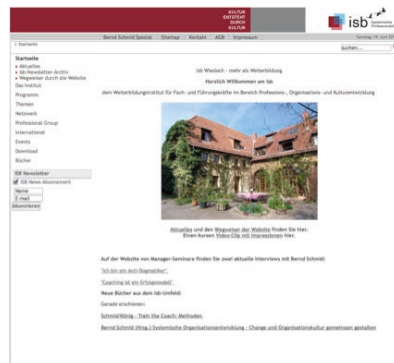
KULTUR
ENTSTEHT
DURCH
KULTUR

isb Systemische Professionalität

Bernd Schmid Spezial | Sitemap | Kontakt | AGB | Impressum

Sonntag, 14. Juni 2009

< Startseite

suchen...

Startseite
» Aktuelles
» Isb-Newsletter Archiv
» Wegweiser durch die Website
Das Institut
Programm
Themen
Netzwerk
Professional Group
International
Events
Download
Bücher

ISB Newsletter
ISB-News-Abonnement
Name
E-mail
Abonnieren

isb Wiesloch - mehr als Weiterbildung

Herzlich Willkommen am isb

dem Weiterbildungsinstitut für Fach- und Führungskräfte im Bereich Professions-, Organisations- und Kulturentwicklung

Aktuelles und den Wegweiser der Website finden Sie hier.
Einen kurzen Video-Clip mit Impressionen hier.

Auf der Website von Manager-Seminare finden Sie zwei aktuelle Interviews mit Bernd Schmid:

"Ich bin ein Anti-Dogmatiker"

"Coaching ist ein Erfolgsmodell"

Neue Bücher aus dem isb-Umfeld:

Gerade erschienen:

Schmid/König - Train the Coach: Methoden

Bernd Schmid (Hrsg.) Systemische Organisationsentwicklung - Change und Organisationskultur gemeinsam gestalten